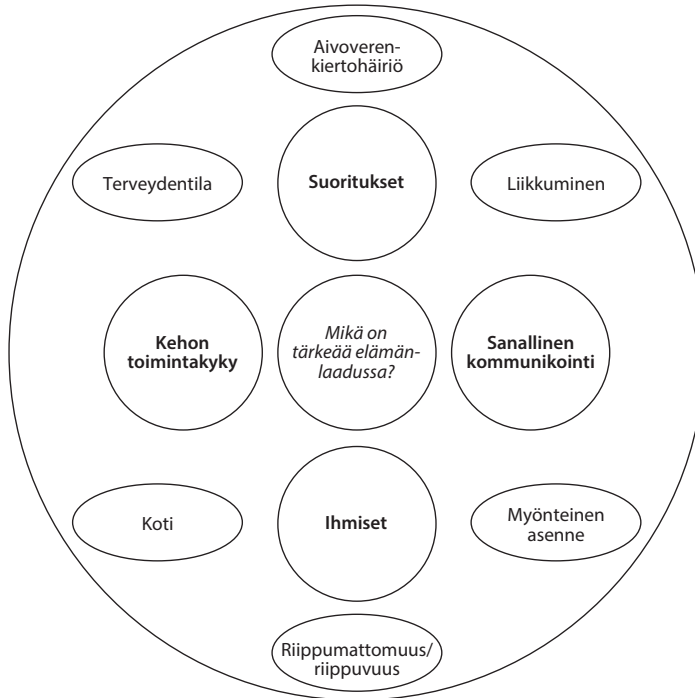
Aivoverenkiertohäiriö

Terveydentila

Suoritukset

Liikkuminen

Kehon toimintakyky

Mikä on tärkeää elämänlaadussa?

Sanallinen kommunikointi

Koti

Ihmiset

Myönteinen asenne

Riippumattomuus/ riippuvuus